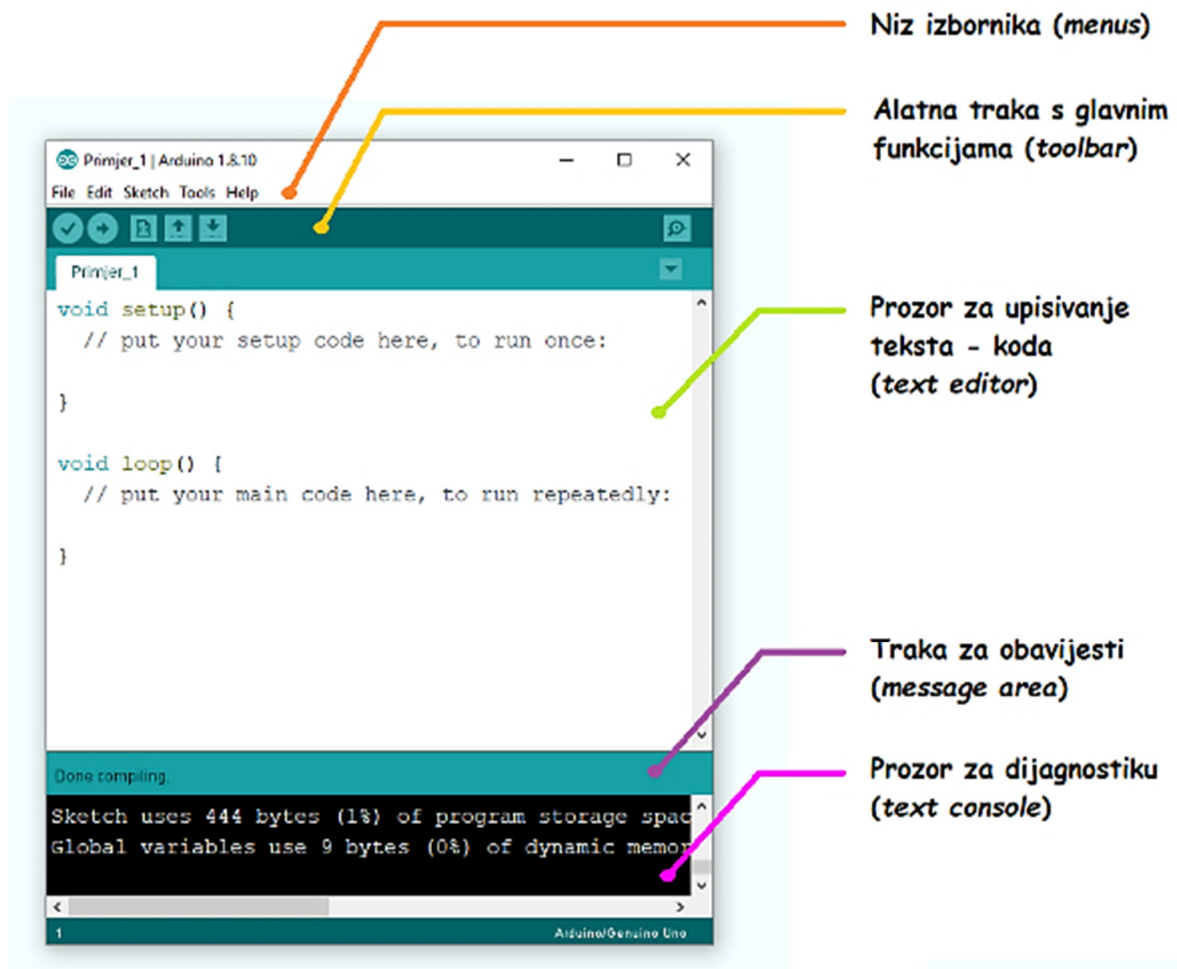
Niz izbornika (menus)

Alatna traka s glavnim funkcijama (toolbar)

Primjer_1 | Arduino 1.8.10

File Edit Sketch Tools Help

Primjer_1

void setup() {
  // put your setup code here, to run once:

}

void loop() {
  // put your main code here, to run repeatedly:

}

Prozor za upisivanje teksta - koda (text editor)

Traka za obavijesti (message area)

Done compiling.

Prozor za dijagnostiku (text console)

Sketch uses 444 bytes (1%) of program storage spac
Global variables use 9 bytes (0%) of dynamic memor

1

Arduino/Genuino Uno